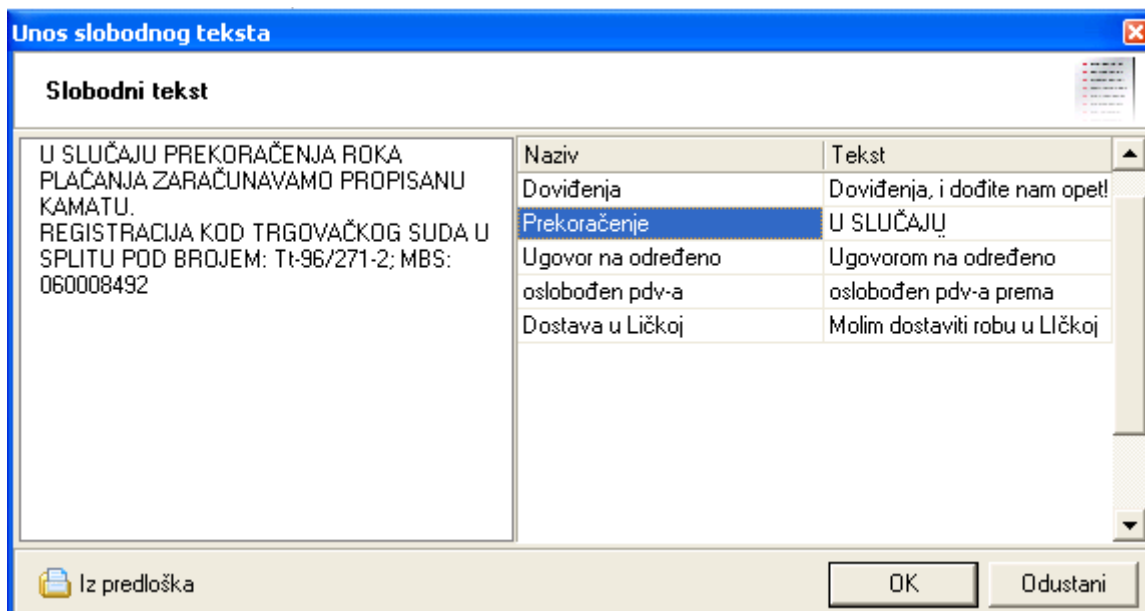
Unos slobodnog teksta

Slobodni tekst

U SLUČAJU PREKORAČENJA ROKA PLAĆANJA ZARAČUNAVAMO PROPISANU KAMATU.
REGISTRACIJA KOD TRGOVAČKOG SUDA U SPLITU POD BROJEM: Tt-96/271-2; MBS: 060008492

| Naziv | Tekst |
|---|---|
| Doviđenja | Doviđenja, i dođite nam opet! |
| Prekoračenje | U SLUČAJU |
| Ugovor na određeno | Ugovorom na određeno |
| oslobođen pdv-a | oslobođen pdv-a prema |
| Dostava u Ličkoj | Molim dostaviti robu u LIčkoj |

Iz predloška

OK

Odustani